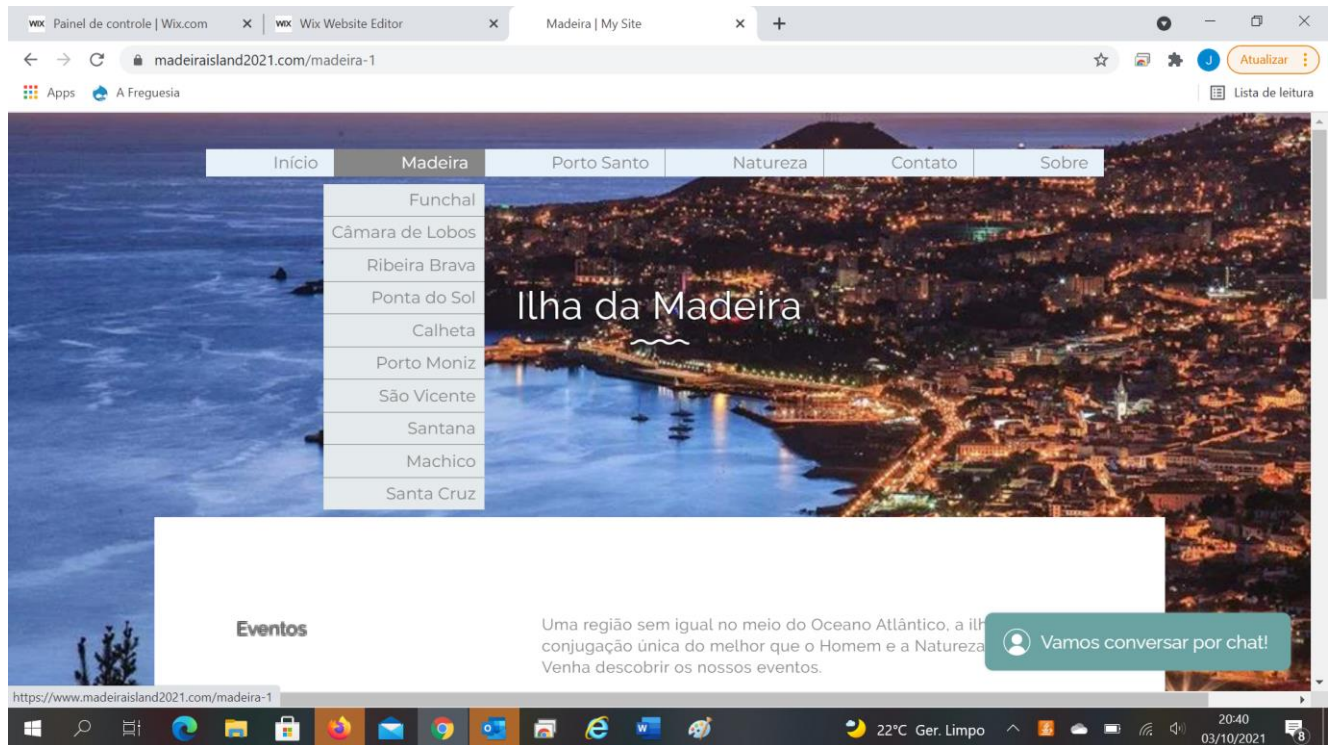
WIX Painel de controle | Wix.com
WIX Wix Website Editor
Madeira | My Site
madeiraisland2021.com/madeira-1
Atualizar
Apps
A Freguesia
Lista de leitura

Início
Madeira
Porto Santo
Natureza
Contato
Sobre

Funchal
Câmara de Lobos
Ribeira Brava
Ponta do Sol
Calheta
Porto Moniz
São Vicente
Santana
Machico
Santa Cruz

Ilha da Madeira

Eventos

Uma região sem igual no meio do Oceano Atlântico, a il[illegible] conjugação única do melhor que o Homem e a Natureza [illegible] Venha descobrir os nossos eventos.

Vamos conversar por chat!

https://www.madeiraisland2021.com/madeira-1

22°C Ger. Limpo
20:40
03/10/2021
8